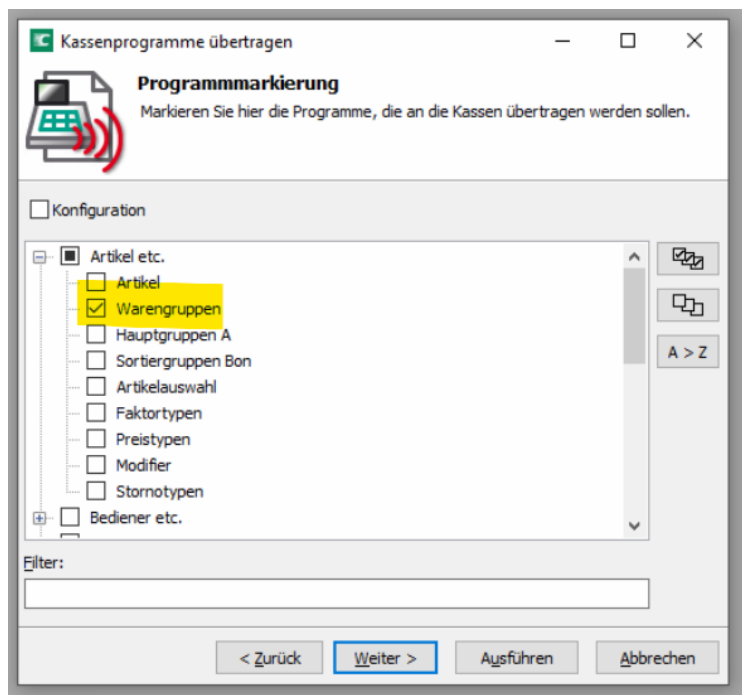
Kassenprogramme übertragen

Programmmarkierung
Markieren Sie hier die Programme, die an die Kassen übertragen werden sollen.

Konfiguration

Artikel etc.
Artikel
Warengruppen
Hauptgruppen A
Sortiergruppen Bon
Artikelauswahl
Faktortypen
Preistypen
Modifier
Stornotypen
Bediener etc.

A > Z

Filter:

< Zurück
Weiter >
Ausführen
Abbrechen